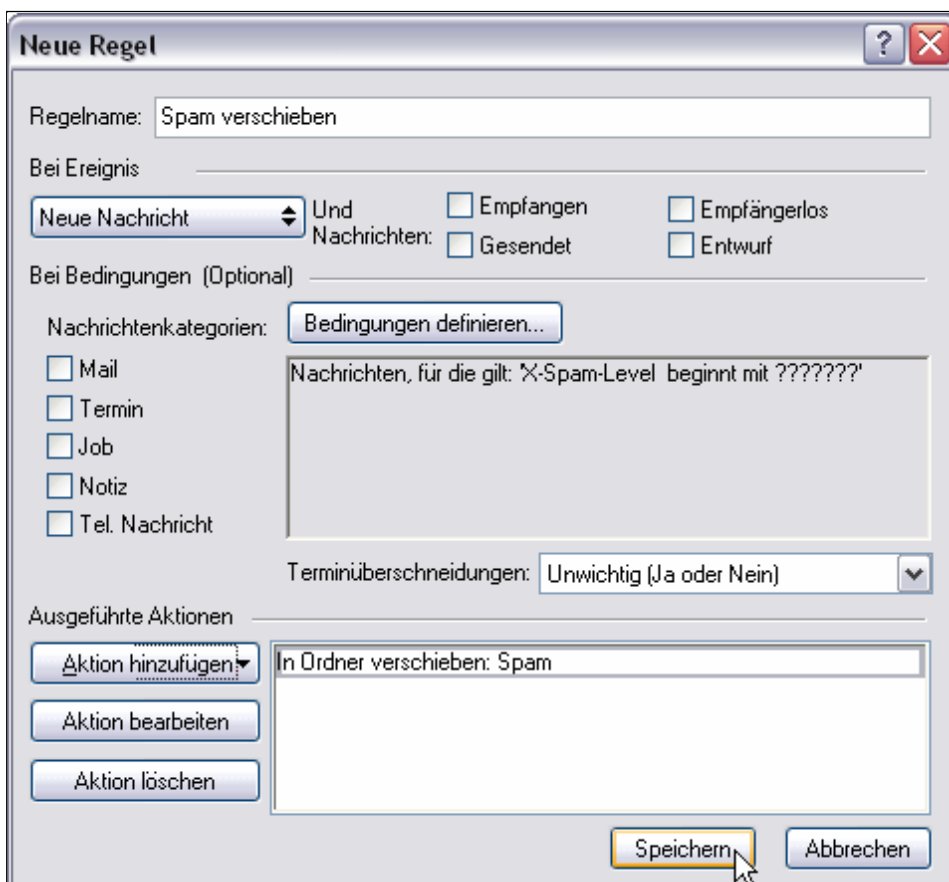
Neue Regel

Regelname: Spam verschieben

Bei Ereignis

Neue Nachricht

Und Nachrichten:

Empfangen

Gesendet

Empfängerlos

Entwurf

Bei Bedingungen (Optional)

Nachrichtenkategorien:

Bedingungen definieren...

Mail

Termin

Job

Notiz

Tel. Nachricht

Nachrichten, für die gilt: 'X-Spam-Level beginnt mit ???????'

Terminüberschneidungen: Unwichtig (Ja oder Nein)

Ausgeführte Aktionen

Aktion hinzufügen

Aktion bearbeiten

Aktion löschen

In Ordner verschieben: Spam

Speichern

Abbrechen